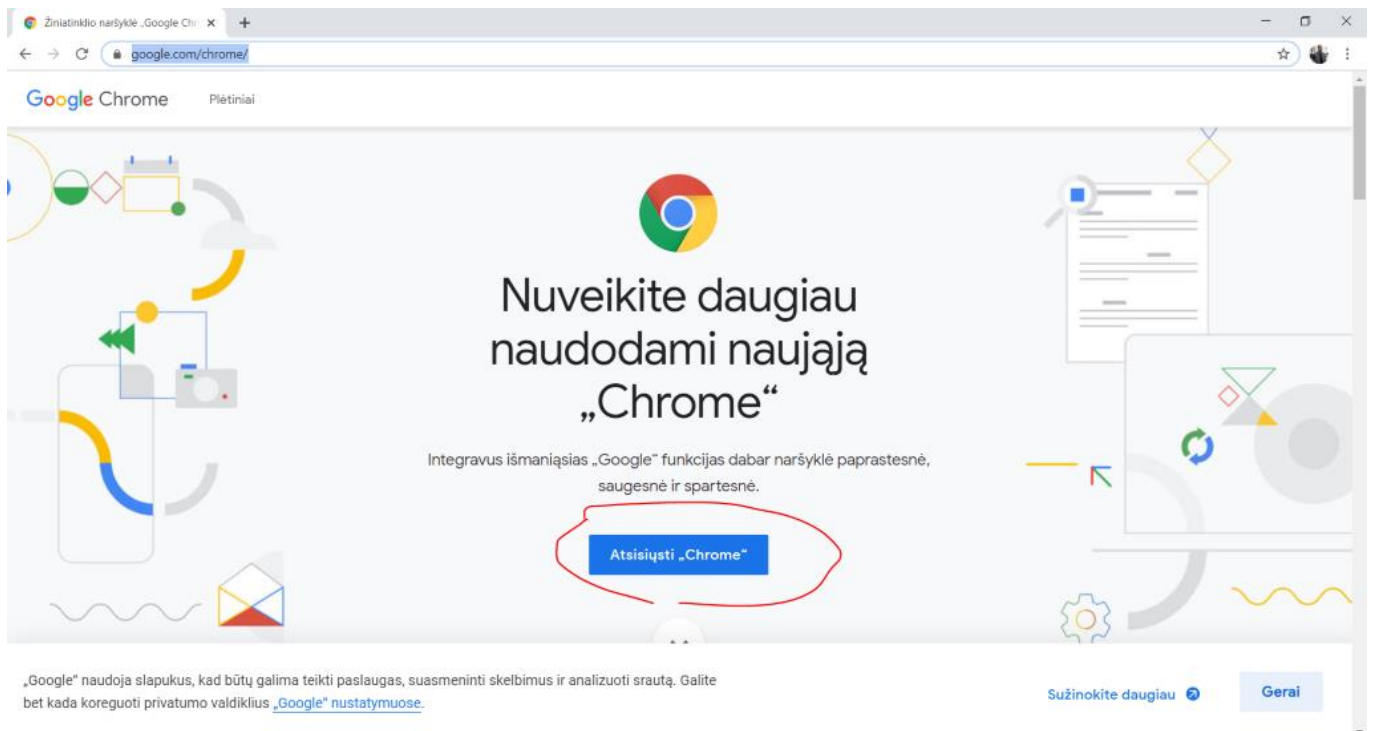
Žiniatinklio naršyklė „Google Chr ×
+

google.com/chrome/

Google Chrome
Plėtiniai

Nuveikite daugiau naudodami naująją „Chrome“

Integravus išmaniąsias „Google“ funkcijas dabar naršyklė paprastesnė, saugesnė ir spartesnė.

Atsisiųsti „Chrome“

„Google“ naudoja slapukus, kad būtų galima teikti paslaugas, suasmeninti skelbimus ir analizuoti srautą. Galite bet kada koreguoti privatumo valdiklius „Google“ nustatymuose.

Sužinokite daugiau

Gerai